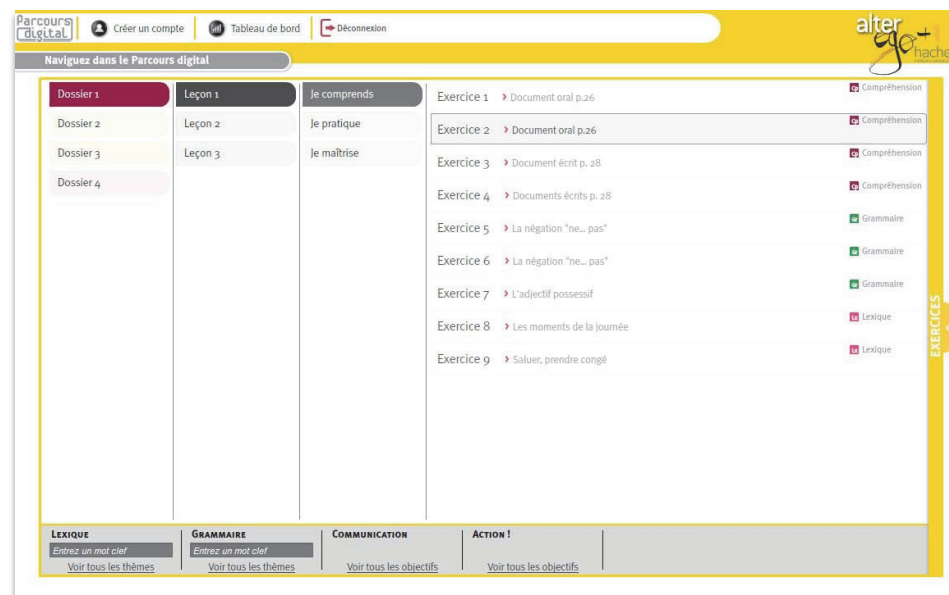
Parcours digital

Créer un compte

Tableau de bord

Déconnexion

alter ego+ hachette

Naviguez dans le Parcours digital

Dossier 1
Dossier 2
Dossier 3
Dossier 4

Leçon 1
Leçon 2
Leçon 3

Je comprends
Je pratique
Je maîtrise

Exercice 1 › Document oral p.26 Compréhension
Exercice 2 › Document oral p.26 Compréhension
Exercice 3 › Document écrit p. 28 Compréhension
Exercice 4 › Documents écrits p. 28 Compréhension
Exercice 5 › La négation "ne... pas" Grammaire
Exercice 6 › La négation "ne... pas" Grammaire
Exercice 7 › L'adjectif possessif Grammaire
Exercice 8 › Les moments de la journée Lexique
Exercice 9 › Saluer, prendre congé Lexique

EXERCICES

Lexique
Entrez un mot clef
Voir tous les thèmes

Grammaire
Entrez un mot clef
Voir tous les thèmes

Communication
Voir tous les objectifs

Action !
Voir tous les objectifs